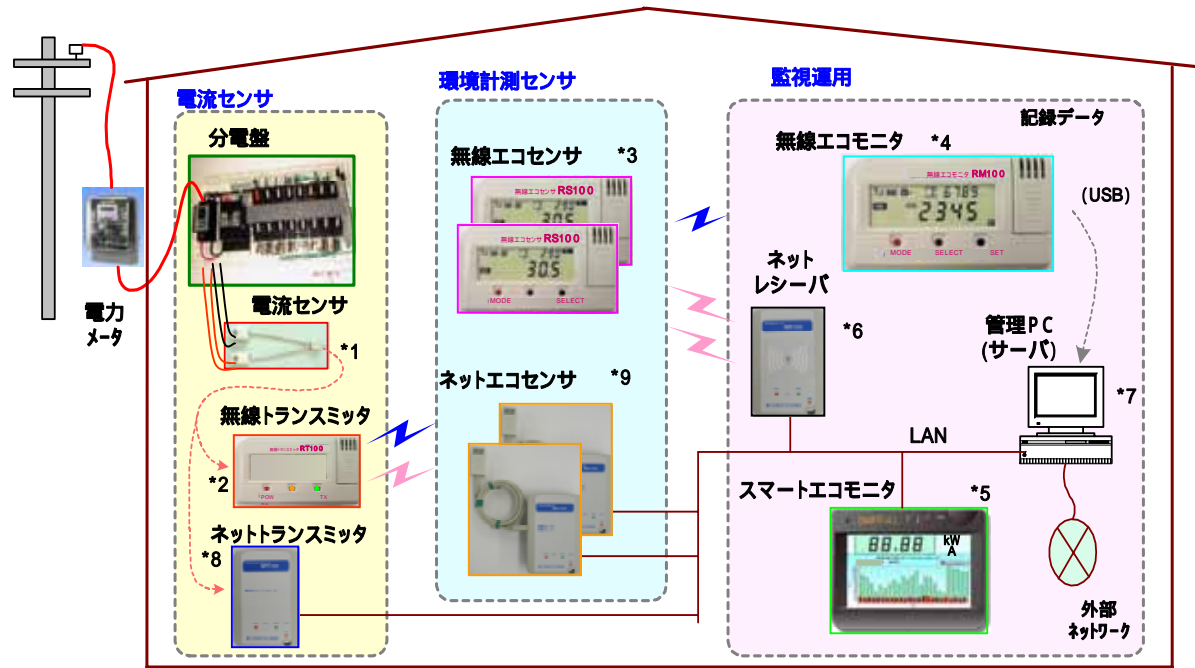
電流センサ

分電盤

電力
メータ

電流センサ
*1

無線トランスミッタ
無線トランスミッタ RT100
POW TX
*2

ネットトランスミッタ
*8

環境計測センサ

無線エコセンサ *3
無線エコセンサ RS100
30.5
無線エコセンサ RS100
30.5
MODE SELECT

ネットエコセンサ *9

監視運用

記録データ

無線エコモニタ *4
無線エコモニタ RM100
2345
MODE SELECT SET

(USB)

ネット
レシーバ
*6

管理ＰＣ
(サーバ)
*7

LAN

スマートエコモニタ *5
88.88 kW A

外部
ネットワーク